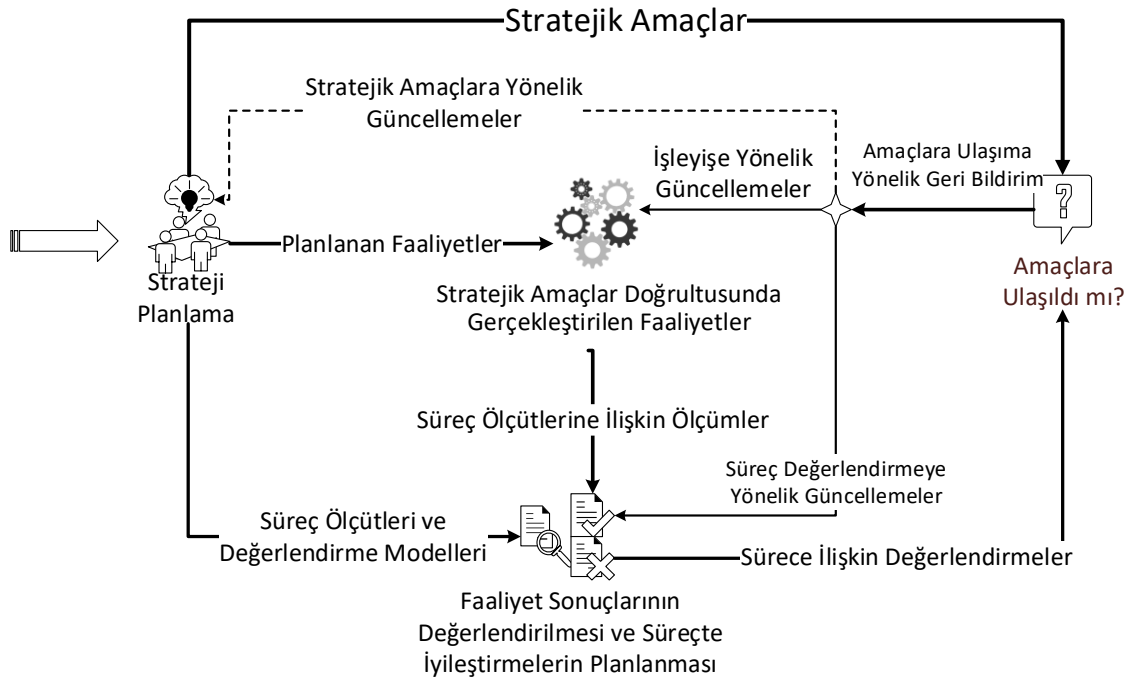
Stratejik Amaçlar

Stratejik Amaçlara Yönelik Güncellemeler

İşleyişe Yönelik Güncellemeler

Amaçlara Ulaşıma Yönelik Geri Bildirim

?

Strateji Planlama

Planlanan Faaliyetler

Amaçlara Ulaşıldı mı?

Stratejik Amaçlar Doğrultusunda Gerçekleştirilen Faaliyetler

Süreç Ölçütlerine İlişkin Ölçümler

Süreç Değerlendirmeye Yönelik Güncellemeler

Süreç Ölçütleri ve Değerlendirme Modelleri

Sürece İlişkin Değerlendirmeler

Faaliyet Sonuçlarının Değerlendirilmesi ve Süreçte İyileştirmelerin Planlanması